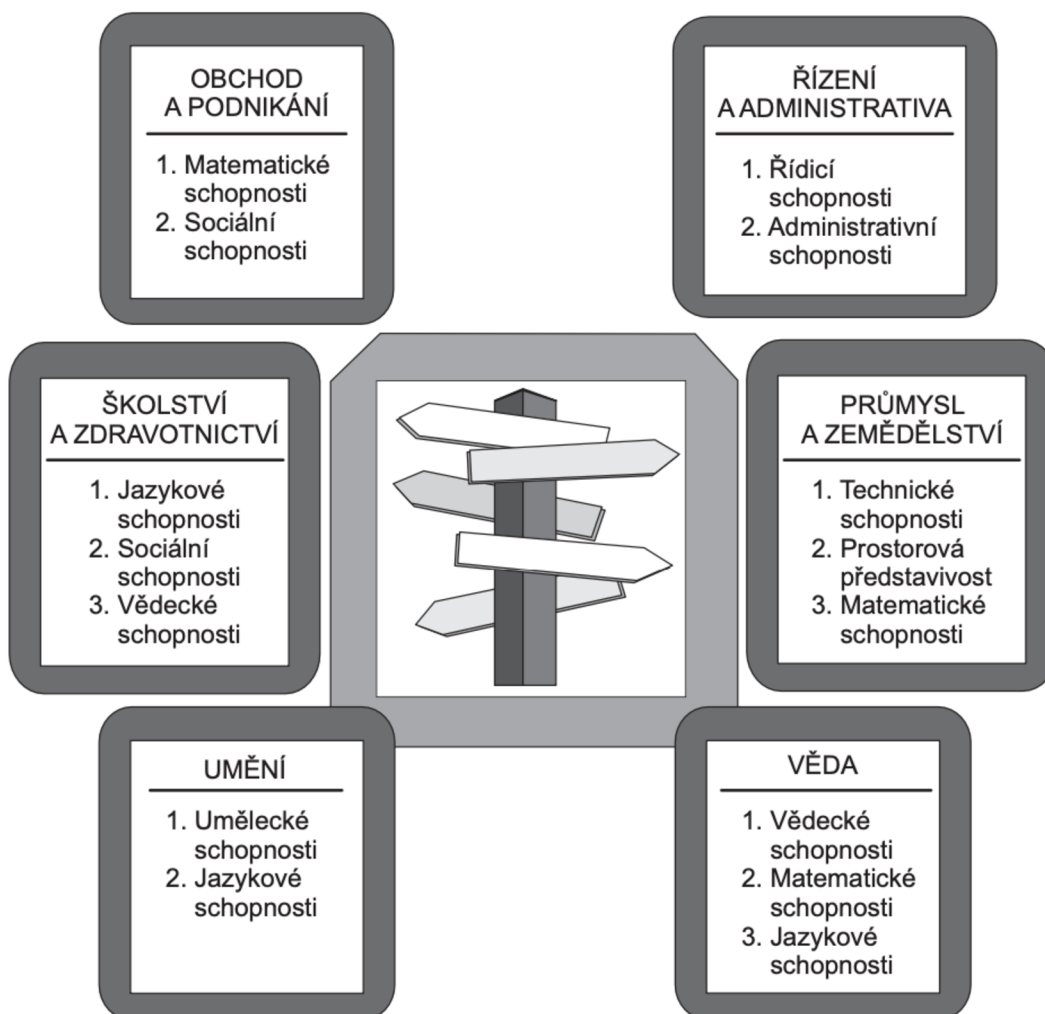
OBCHOD A PODNIKÁNÍ

1. Matematické schopnosti
2. Sociální schopnosti

ŘÍZENÍ A ADMINISTRATIVA

1. Řídicí schopnosti
2. Administrativní schopnosti

ŠKOLSTVÍ A ZDRAVOTNICTVÍ

1. Jazykové schopnosti
2. Sociální schopnosti
3. Vědecké schopnosti

PRŮMYSL A ZEMĚDĚLSTVÍ

1. Technické schopnosti
2. Prostorová představivost
3. Matematické schopnosti

UMĚNÍ

1. Umělecké schopnosti
2. Jazykové schopnosti

VĚDA

1. Vědecké schopnosti
2. Matematické schopnosti
3. Jazykové schopnosti